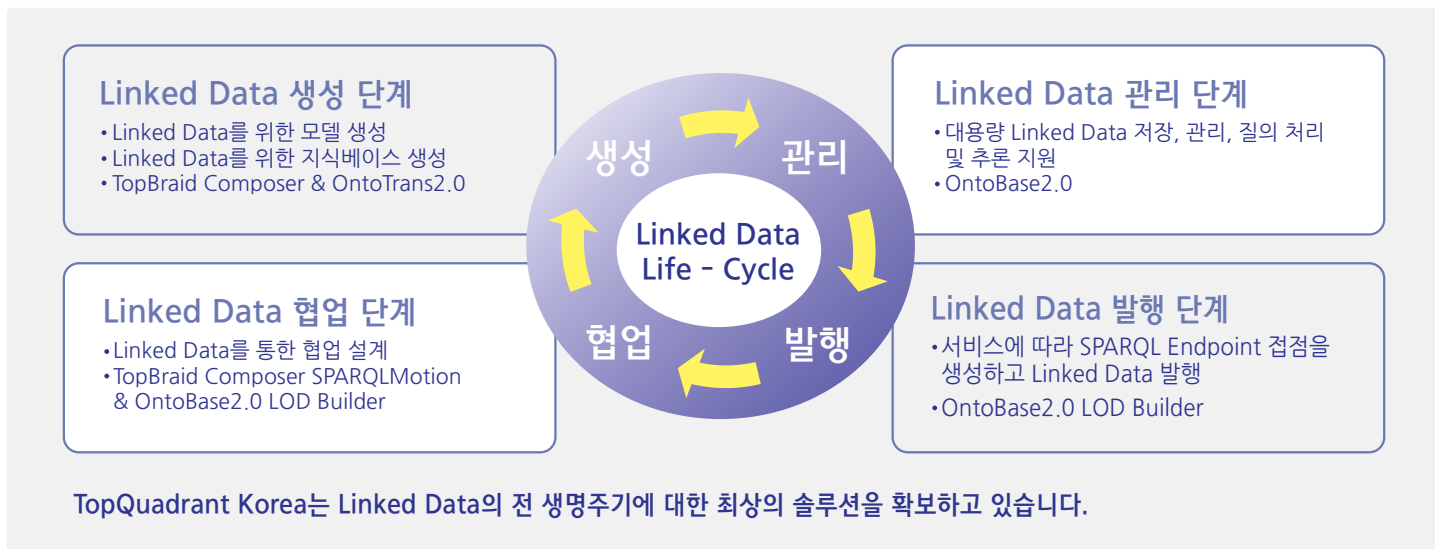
Linked Data 생성 단계
• Linked Data를 위한 모델 생성
• Linked Data를 위한 지식베이스 생성
• TopBraid Composer & OntoTrans2.0

Linked Data 관리 단계
• 대용량 Linked Data 저장, 관리, 질의 처리 및 추론 지원
• OntoBase2.0

생성
관리
Linked Data Life - Cycle
협업
발행

Linked Data 협업 단계
• Linked Data를 통한 협업 설계
• TopBraid Composer SPARQLMotion & OntoBase2.0 LOD Builder

Linked Data 발행 단계
• 서비스에 따라 SPARQL Endpoint 접점을 생성하고 Linked Data 발행
• OntoBase2.0 LOD Builder

TopQuadrant Korea는 Linked Data의 전 생명주기에 대한 최상의 솔루션을 확보하고 있습니다.